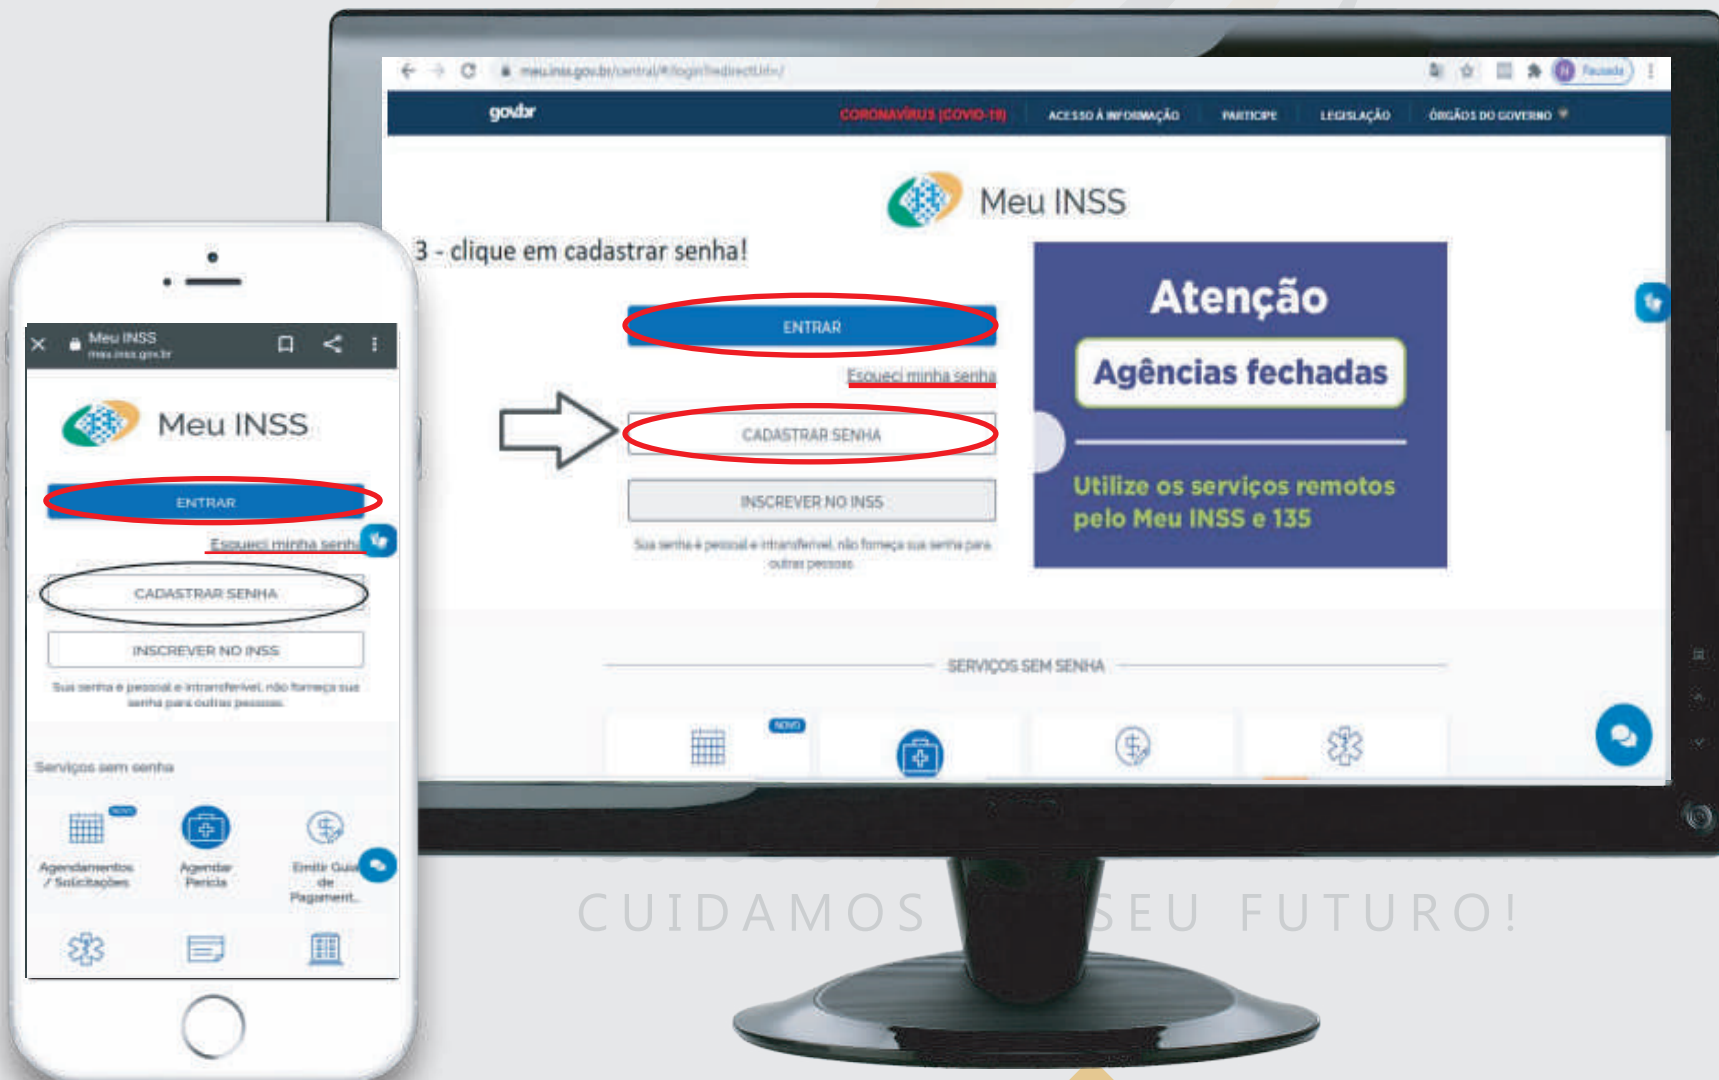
meu.inss.gov.br/central/#/login?redirectUrl=/

gov.br

CORONAVÍRUS (COVID-19)

ACESSO À INFORMAÇÃO

PARTICIPE

LEGISLAÇÃO

ÓRGÃOS DO GOVERNO

Meu INSS

3 - clique em cadastrar senha!

ENTRAR

Esqueci minha senha

CADASTRAR SENHA

INSCREVER NO INSS

Sua senha é pessoal e intransferível, não forneça sua senha para outras pessoas

Atenção

Agências fechadas

Utilize os serviços remotos pelo Meu INSS e 135

SERVIÇOS SEM SENHA

NOVO

Meu INSS
meu.inss.gov.br

Meu INSS

ENTRAR

Esqueci minha senha

CADASTRAR SENHA

INSCREVER NO INSS

Sua senha é pessoal e intransferível, não forneça sua senha para outras pessoas.

Serviços sem senha

NOVO

Agendamentos / Solicitações

Agendar Perícia

Emitir Guia de Pagament...

CUIDAMOS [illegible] SEU FUTURO!